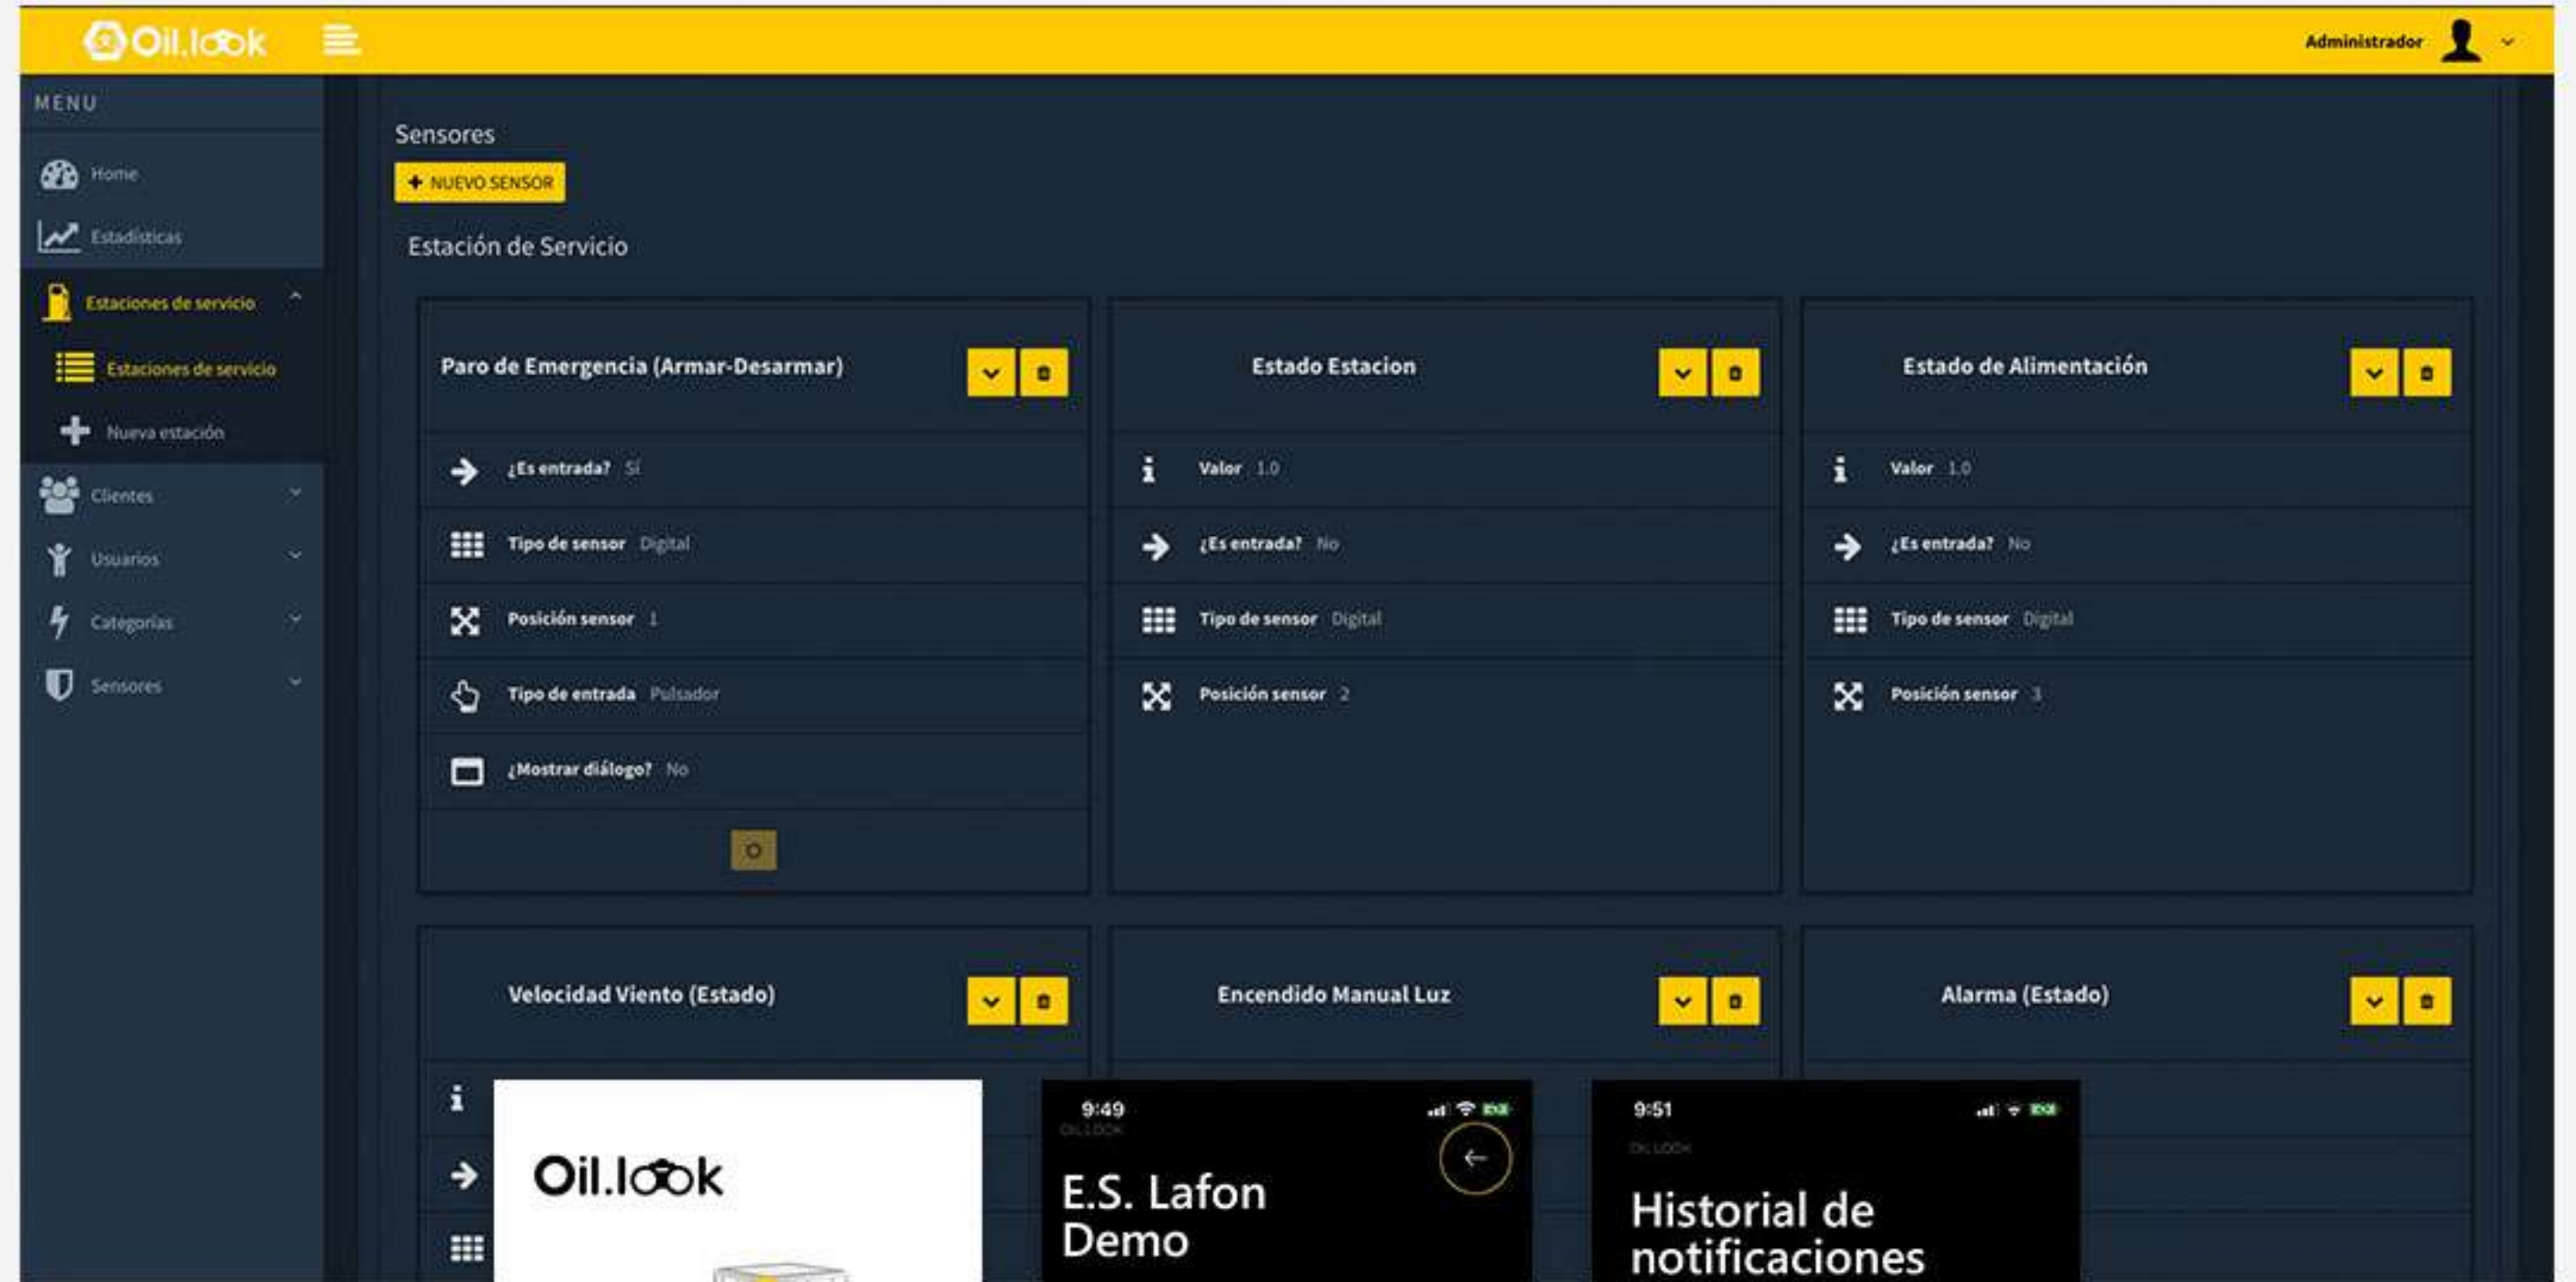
Oil.look

Administrador

MENU

Home

Estadísticas

Estaciones de servicio

Estaciones de servicio

Nueva estación

Clientes

Usuarios

Categorías

Sensores

Sensores

+ NUEVO SENSOR

Estación de Servicio

Paro de Emergencia (Armar-Desarmar)

¿Es entrada? Sí

Tipo de sensor Digital

Posición sensor 1

Tipo de entrada Pulsador

¿Mostrar diálogo? No

Estado Estacion

Valor 1.0

¿Es entrada? No

Tipo de sensor Digital

Posición sensor 2

Estado de Alimentación

Valor 1.0

¿Es entrada? No

Tipo de sensor Digital

Posición sensor 3

Velocidad Viento (Estado)

Encendido Manual Luz

Alarma (Estado)

Oil.look

9:49

OIL.LOOK

E.S. Lafon Demo

9:51

OIL.LOOK

Historial de notificaciones